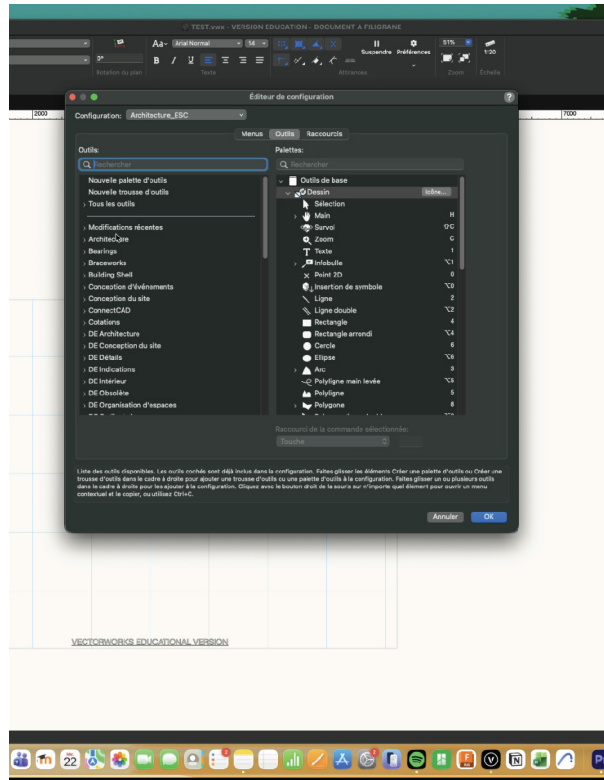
TEST.vwx - VERSION EDUCATION - DOCUMENT À FILIGRANE

Aa Arial Normal 14
B I U
0°
Rotation du plan
Texte
Attributs
Suspendre Préférences
51%
Zoom
1:20
Échelle

2000
7000

Éditeur de configuration

Configuration: Architecture_ESC

Menus Outils Raccourcis

Outils:
Rechercher
Nouvelle palette d'outils
Nouvelle trousse d'outils
Tous les outils
Modifications récentes
Architecture
Bearings
Braceworks
Building Shell
Conception d'Événements
Conception du site
ConnectCAD
Cotations
DE Architecture
DE Conception du site
DE Détails
DE Indications
DE Intérieur
DE Obsolète
DE Organisation d'espaces

Palettes:
Rechercher
Outils de base
Dessin Icône...
Sélection
Main H
Survol
Zoom C
Texte 1
Infobulle
Point 2D 0
Insertion de symbole
Ligne 2
Ligne double
Rectangle 4
Rectangle arrondi
Cercle 6
Ellipse
Arc 3
Polyligne main levée
Polyligne 5
Polygone 8

Raccourci de la commande sélectionnée:
Touche

Liste des outils disponibles. Les outils cochés sont déjà inclus dans la configuration. Faites glisser les éléments Créer une palette d'outils ou Créer une trousse d'outils dans le cadre à droite pour ajouter une trousse d'outils ou une palette d'outils à la configuration. Faites glisser un ou plusieurs outils dans le cadre à droite pour les ajouter à la configuration. Cliquez avec le bouton droit de la souris sur n'importe quel élément pour ouvrir un menu contextuel et le copier, ou utilisez Ctrl+C.

Annuler OK

VECTORWORKS EDUCATIONAL VERSION

22